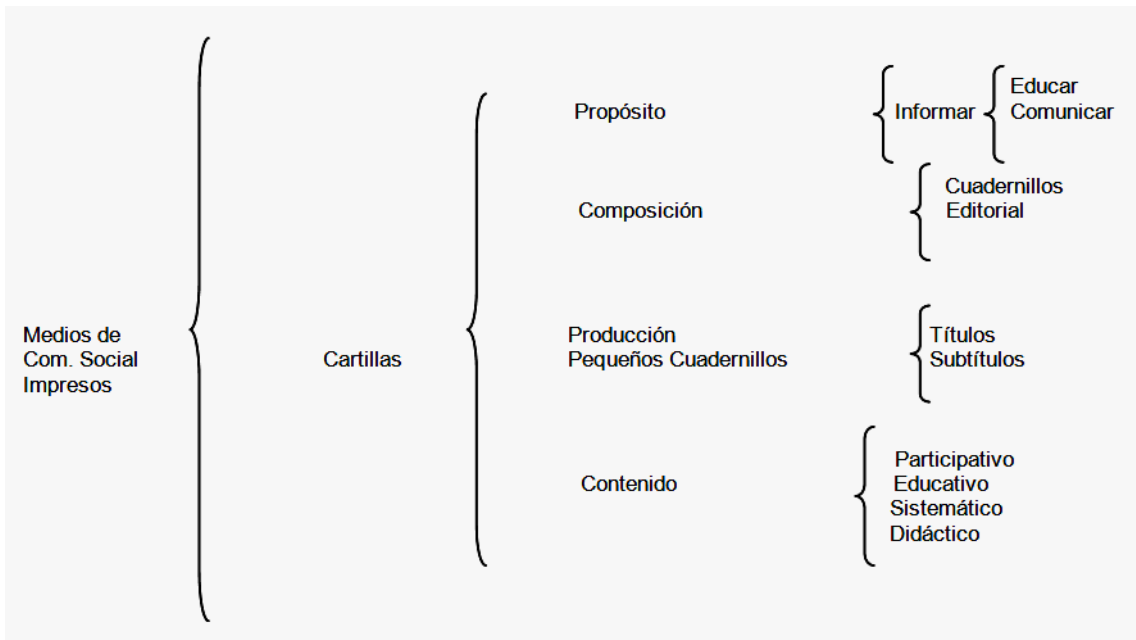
Medios de Com. Social Impresos

Cartillas

Propósito

Informar

Educar
Comunicar

Composición

Cuadernillos
Editorial

Producción
Pequeños Cuadernillos

Títulos
Subtítulos

Contenido

Participativo
Educativo
Sistemático
Didáctico